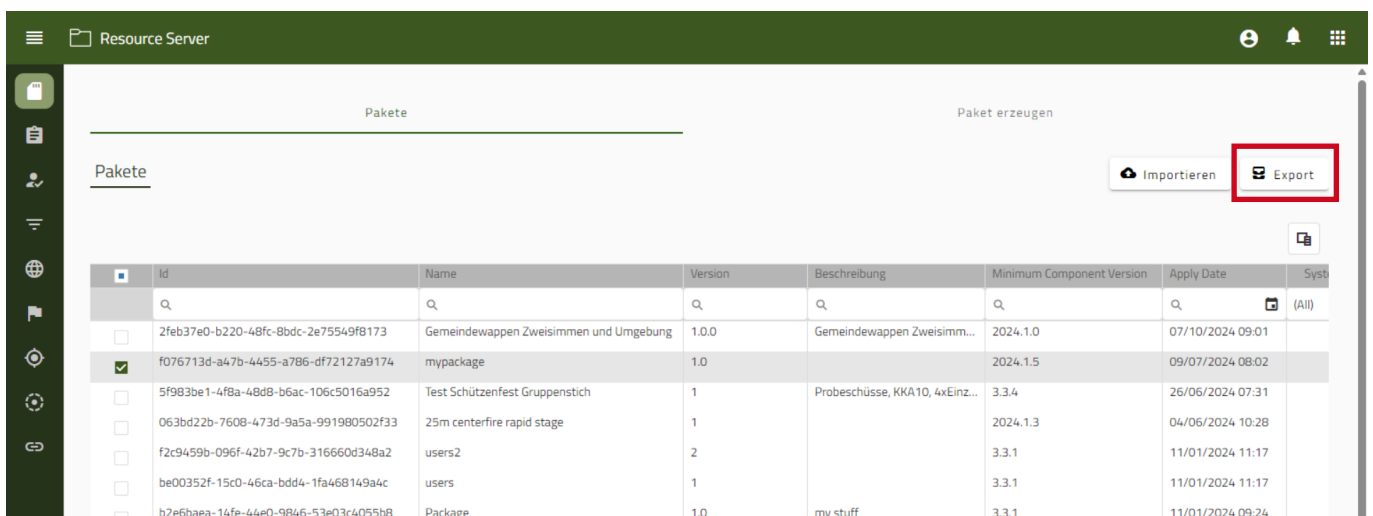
Resource Server

Pakete

Paket erzeugen

Pakete

Importieren

Export

| | Id | Name | Version | Beschreibung | Minimum Component Version | Apply Date | Syst |
|---|---|---|---|---|---|---|---|
| | | | | | | | (All) |
| | 2feb37e0-b220-48fc-8bdc-2e75549f8173 | Gemeindewappen Zweisimmen und Umgebung | 1.0.0 | Gemeindewappen Zweisimm... | 2024.1.0 | 07/10/2024 09:01 | |
| | f076713d-a47b-4455-a786-df72127a9174 | mypackage | 1.0 | | 2024.1.5 | 09/07/2024 08:02 | |
| | 5f983be1-4f8a-48d8-b6ac-106c5016a952 | Test Schützenfest Gruppenstich | 1 | Probeschüsse, KKA10, 4xEinz... | 3.3.4 | 26/06/2024 07:31 | |
| | 063bd22b-7608-473d-9a5a-991980502f33 | 25m centerfire rapid stage | 1 | | 2024.1.3 | 04/06/2024 10:28 | |
| | f2c9459b-096f-42b7-9c7b-316660d348a2 | users2 | 2 | | 3.3.1 | 11/01/2024 11:17 | |
| | be00352f-15c0-46ca-bdd4-1fa468149a4c | users | 1 | | 3.3.1 | 11/01/2024 11:17 | |
| | b2e6baea-14fe-44e0-9846-53e03c4055b8 | Package | 1.0 | my stuff | 3.3.1 | 11/01/2024 09:24 | |